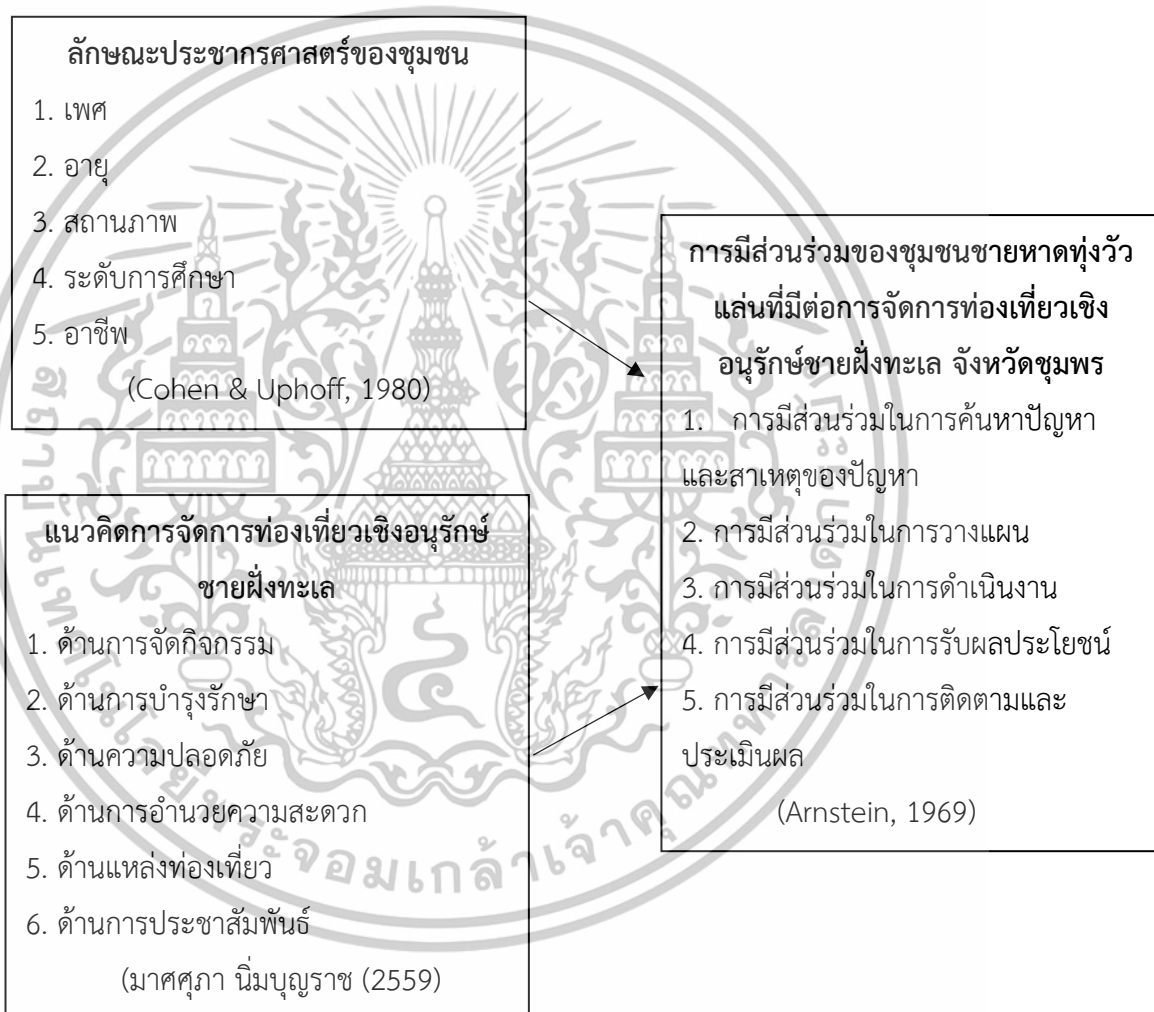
ลักษณะประชากรศาสตร์ของชุมชน
1. เพศ
2. อายุ
3. สถานภาพ
4. ระดับการศึกษา
5. อาชีพ
(Cohen & Uphoff, 1980)

แนวคิดการจัดการท่องเที่ยวเชิงอนุรักษ์ชายฝั่งทะเล
1. ด้านการจัดกิจกรรม
2. ด้านการบำรุงรักษา
3. ด้านความปลอดภัย
4. ด้านการอำนวยความสะดวก
5. ด้านแหล่งท่องเที่ยว
6. ด้านการประชาสัมพันธ์
(มาศศุภา นิ่มบุญราช (2559)

การมีส่วนร่วมของชุมชนชายหาดทุ่งวัวแล่นที่มีต่อการจัดการท่องเที่ยวเชิงอนุรักษ์ชายฝั่งทะเล จังหวัดชุมพร
1. การมีส่วนร่วมในการค้นหาปัญหาและสาเหตุของปัญหา
2. การมีส่วนร่วมในการวางแผน
3. การมีส่วนร่วมในการดำเนินงาน
4. การมีส่วนร่วมในการรับผลประโยชน์
5. การมีส่วนร่วมในการติดตามและประเมินผล
(Arnstein, 1969)

จอมเกล้าเจ้าคุณทหาร